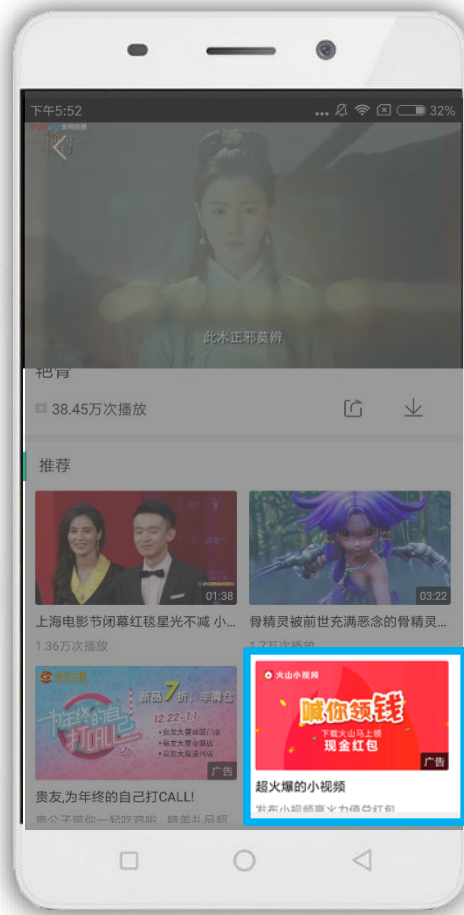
下午5:52
32%

此木正邪莫辨

杷肯

38.45万次播放

推荐

01:38
上海电影节闭幕红毯星光不减 小...
1.36万次播放

03:22
骨精灵被前世充满恶念的骨精灵...
1.7万次播放

卡年终的自己打CALL
新品7折，非常合
12.22-1.1
广告
贵友,为年终的自己打CALL!
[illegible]

火山小视频
喊你领钱
下载火山小马上领
现金红包
广告
超火爆的小视频
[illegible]